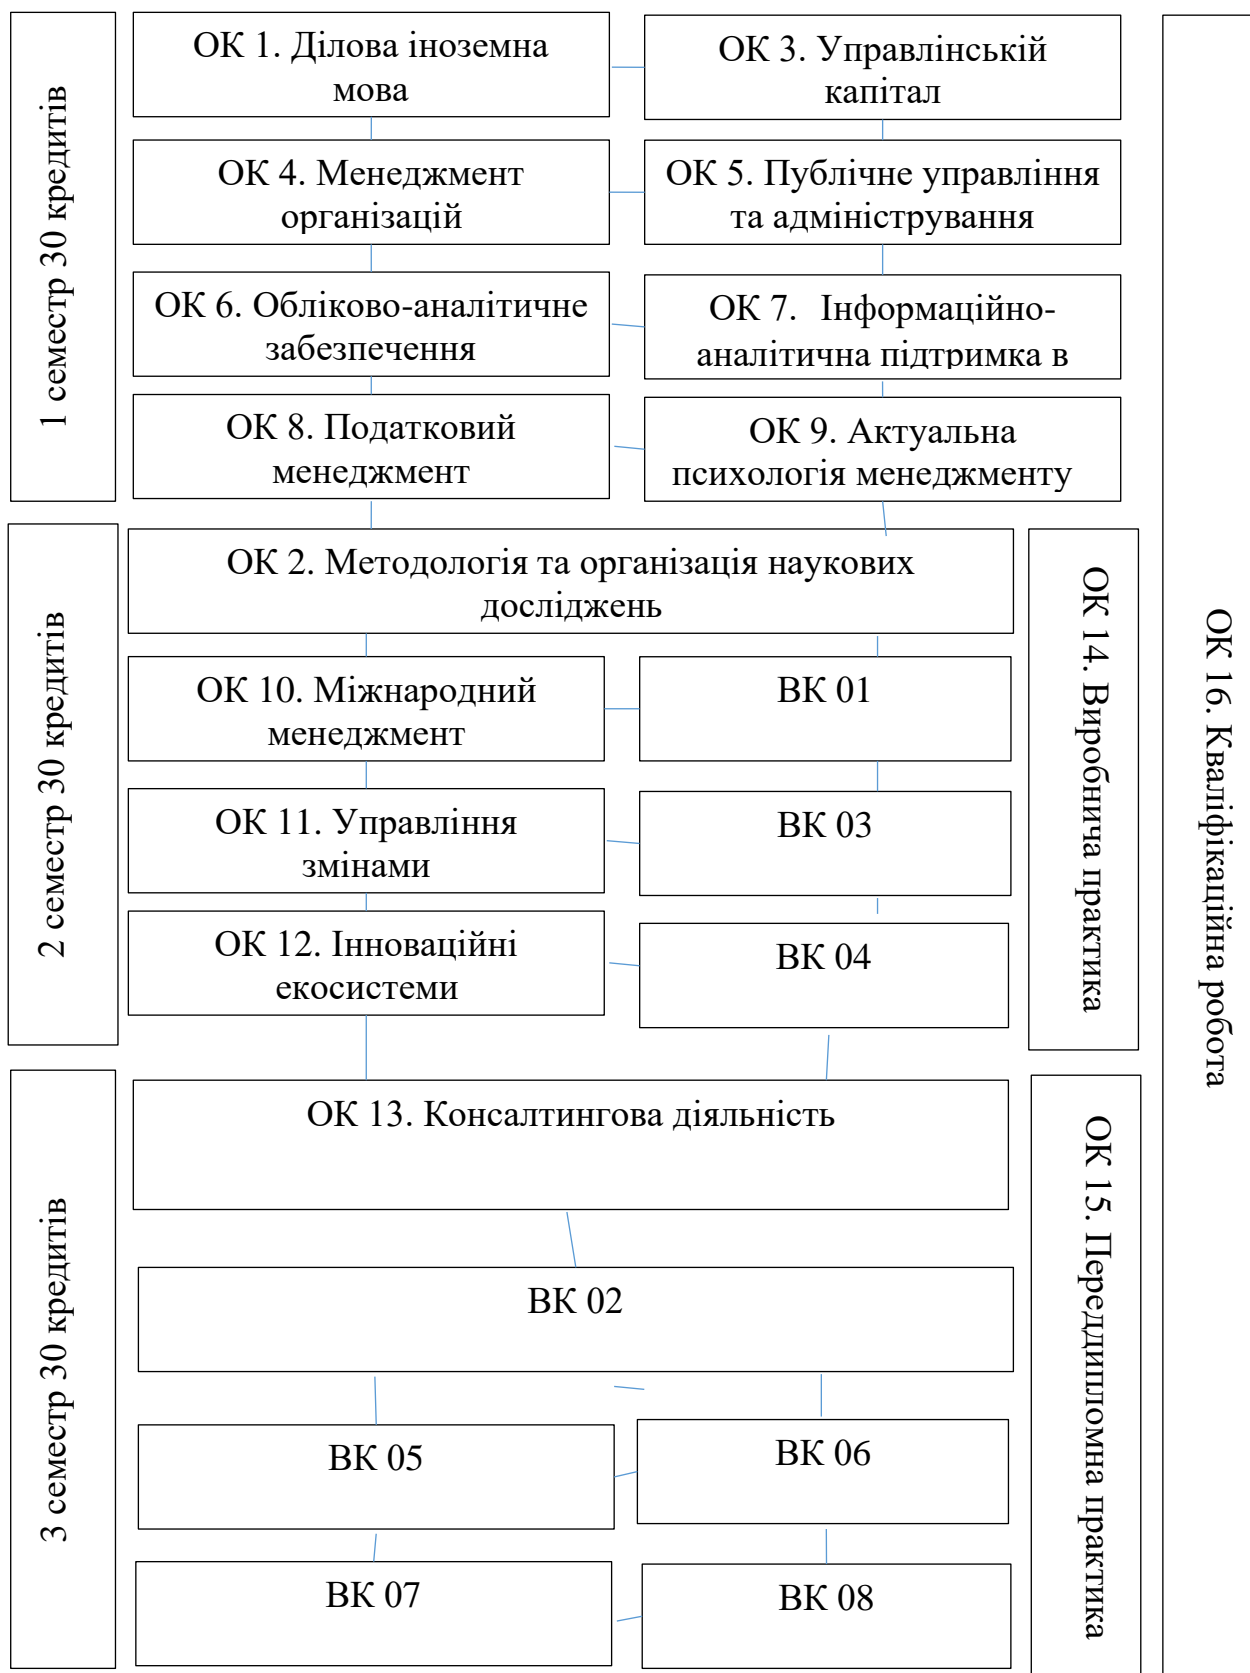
1 семестр 30 кредитів

ОК 1. Ділова іноземна мова

ОК 3. Управлінській капітал

ОК 4. Менеджмент організацій

ОК 5. Публічне управління та адміністрування

ОК 6. Обліково-аналітичне забезпечення

ОК 7. Інформаційно-аналітична підтримка в

ОК 8. Податковий менеджмент

ОК 9. Актуальна психологія менеджменту

2 семестр 30 кредитів

ОК 2. Методологія та організація наукових досліджень

ОК 10. Міжнародний менеджмент

ВК 01

ОК 11. Управління змінами

ВК 03

ОК 12. Інноваційні екосистеми

ВК 04

ОК 14. Виробнича практика

3 семестр 30 кредитів

ОК 13. Консалтингова діяльність

ВК 02

ВК 05

ВК 06

ВК 07

ВК 08

ОК 15. Переддипломна практика

ОК 16. Кваліфікаційна робота